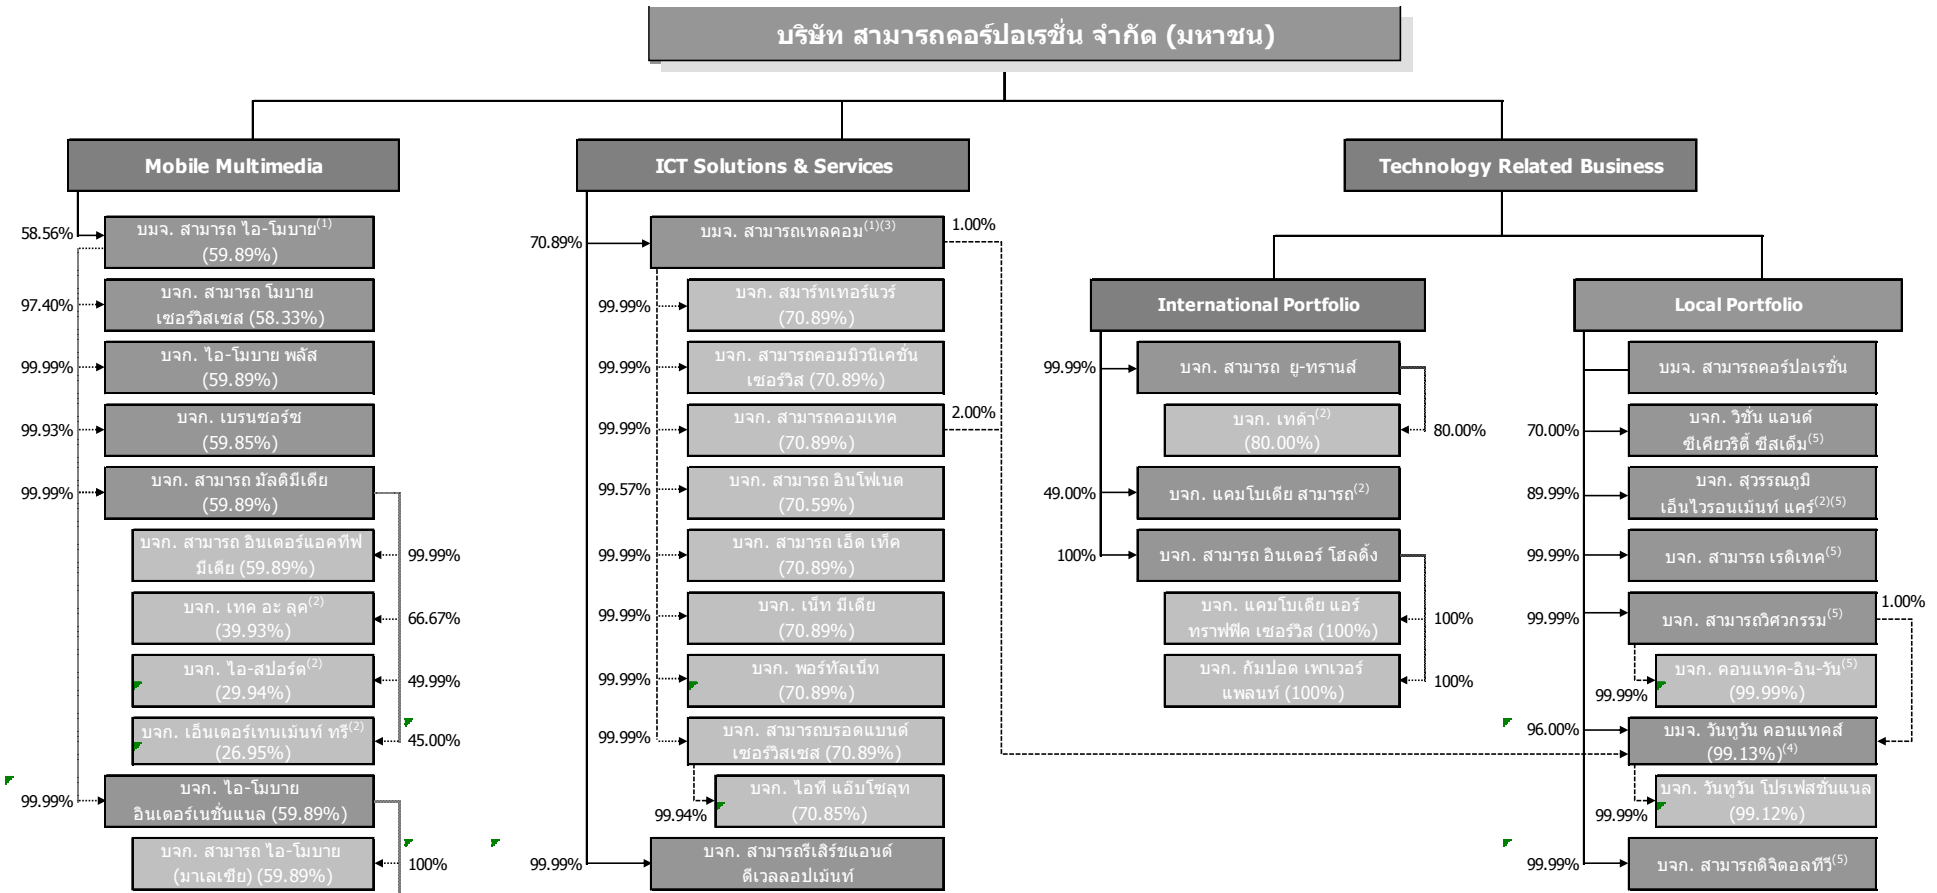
บริษัท สามารถคอร์ปอเรชั่น จำกัด (มหาชน)

Mobile Multimedia

58.56% บมจ. สามารถ ไอ-โมบาย$^{(1)}$ (59.89%)

97.40% บจก. สามารถ โมบาย เซอร์วิสเซส (58.33%)

99.99% บจก. ไอ-โมบาย พลัส (59.89%)

99.93% บจก. เบรนซอร์ซ (59.85%)

99.99% บจก. สามารถ มัลติมีเดีย (59.89%)

บจก. สามารถ อินเตอร์แอคทีฟ มีเดีย (59.89%) 99.99%

บจก. เทค อะ ลุค$^{(2)}$ (39.93%) 66.67%

บจก. ไอ-สปอร์ต$^{(2)}$ (29.94%) 49.99%

บจก. เอ็นเตอร์เทนเม้นท์ ทรี$^{(2)}$ (26.95%) 45.00%

99.99% บจก. ไอ-โมบาย อินเตอร์เนชั่นแนล (59.89%)

บจก. สามารถ ไอ-โมบาย (มาเลเซีย) (59.89%) 100%

ICT Solutions & Services

70.89% บมจ. สามารถเทลคอม$^{(1)(3)}$ 1.00%

99.99% บจก. สมาร์ทเทอร์แวร์ (70.89%)

99.99% บจก. สามารถคอมมิวนิเคชั่น เซอร์วิส (70.89%)

99.99% บจก. สามารถคอมเทค (70.89%) 2.00%

99.57% บจก. สามารถ อินโฟเนต (70.59%)

99.99% บจก. สามารถ เอ็ด เท็ค (70.89%)

99.99% บจก. เน็ท มีเดีย (70.89%)

99.99% บจก. พอร์ทัลเน็ท (70.89%)

99.99% บจก. สามารถบรอดแบนด์ เซอร์วิสเซส (70.89%)

99.94% บจก. ไอที แอ็บโซลุท (70.85%)

99.99% บจก. สามารถรีเสิร์ชแอนด์ ดีเวลลอปเม้นท์

Technology Related Business

International Portfolio

99.99% บจก. สามารถ ยู-ทรานส์

บจก. เทด้า$^{(2)}$ (80.00%) 80.00%

49.00% บจก. แคมโบเดีย สามารถ$^{(2)}$

100% บจก. สามารถ อินเตอร์ โฮลดิ้ง

บจก. แคมโบเดีย แอร์ ทราฟฟิค เซอร์วิส (100%) 100%

บจก. กัมปอต เพาเวอร์ แพลนท์ (100%) 100%

Local Portfolio

บมจ. สามารถคอร์ปอเรชั่น

70.00% บจก. วิชั่น แอนด์ ซีเคียวริตี้ ซีสเต็ม$^{(5)}$

89.99% บจก. สุวรรณภูมิ เอ็นไวรอนเม้นท์ แคร์$^{(2)(5)}$

99.99% บจก. สามารถ เรดิเทค$^{(5)}$

99.99% บจก. สามารถวิศวกรรม$^{(5)}$ 1.00%

99.99% บจก. คอนแทค-อิน-วัน$^{(5)}$ (99.99%)

96.00% บมจ. วันทูวัน คอนแทคส์ (99.13%)$^{(4)}$

99.99% บจก. วันทูวัน โปรเฟสชั่นแนล (99.12%)

99.99% บจก. สามารถดิจิตอลทีวี$^{(5)}$